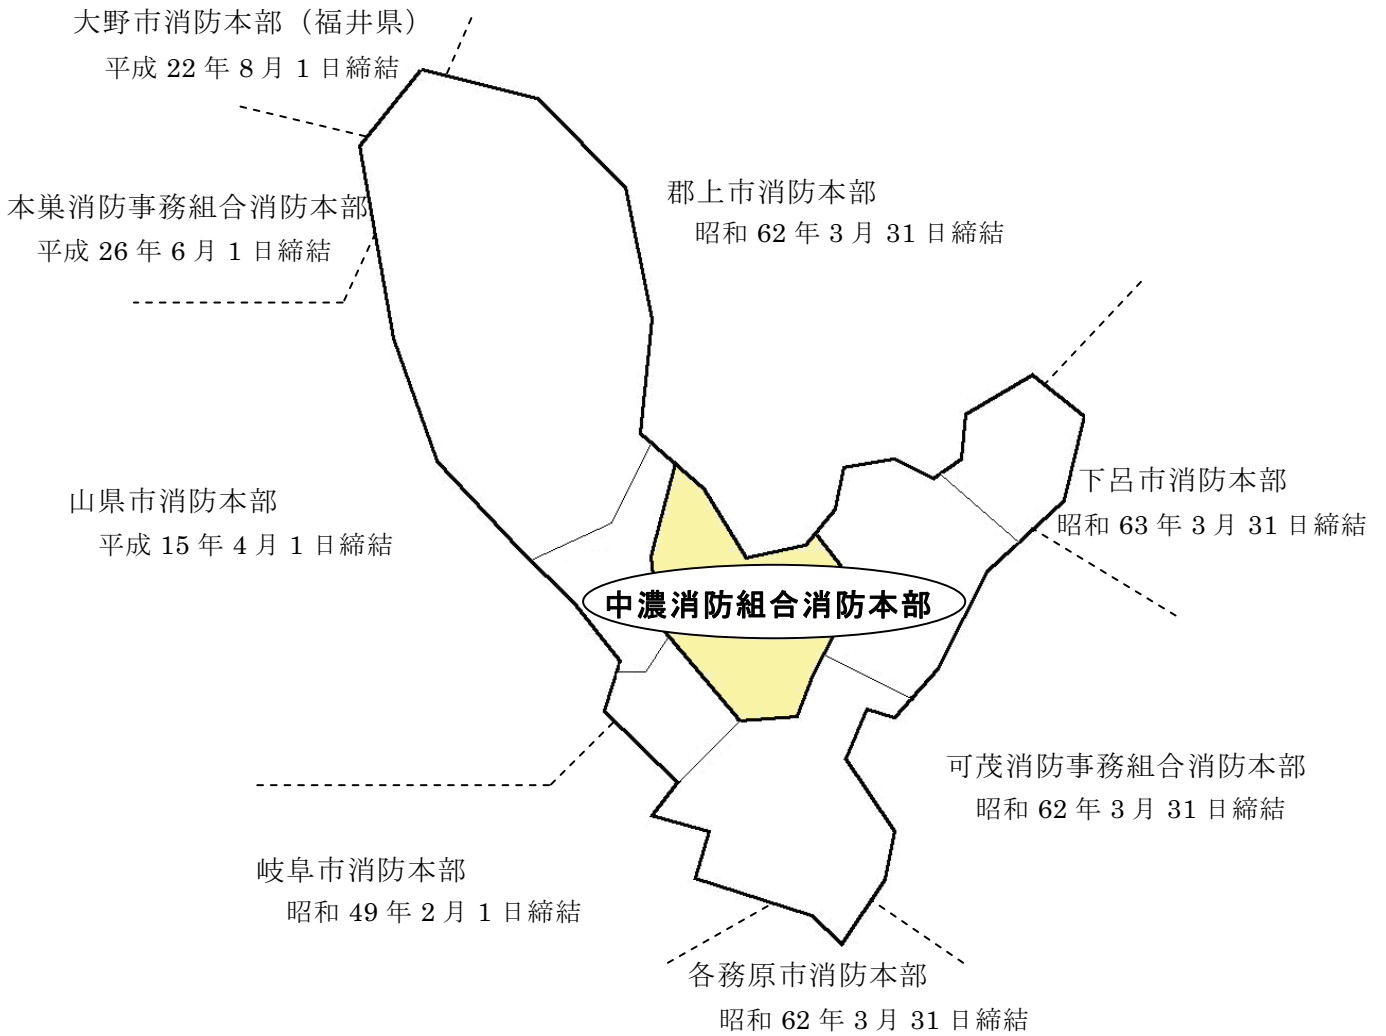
大野市消防本部（福井県）
平成 22 年 8 月 1 日締結

本巣消防事務組合消防本部
平成 26 年 6 月 1 日締結

郡上市消防本部
昭和 62 年 3 月 31 日締結

山県市消防本部
平成 15 年 4 月 1 日締結

下呂市消防本部
昭和 63 年 3 月 31 日締結

中濃消防組合消防本部

可茂消防事務組合消防本部
昭和 62 年 3 月 31 日締結

岐阜市消防本部
昭和 49 年 2 月 1 日締結

各務原市消防本部
昭和 62 年 3 月 31 日締結